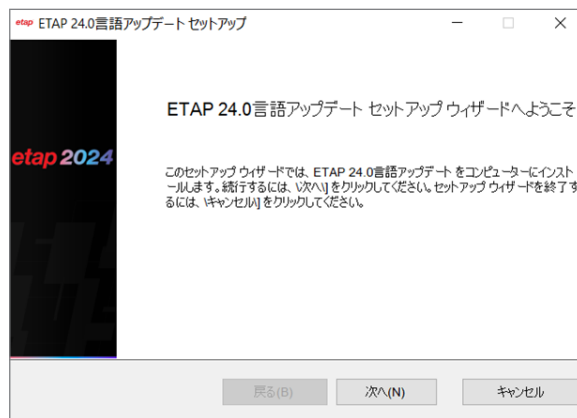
etap ETAP 24.0言語アップデート セットアップ

etap 2024

ETAP 24.0言語アップデート セットアップ ウィザードへようこそ

このセットアップ ウィザードでは、ETAP 24.0言語アップデート をコンピューターにインストールします。続行するには、[次へ] をクリックしてください。セットアップ ウィザードを終了するには、[キャンセル] をクリックしてください。

戻る(B)

次へ(N)

キャンセル